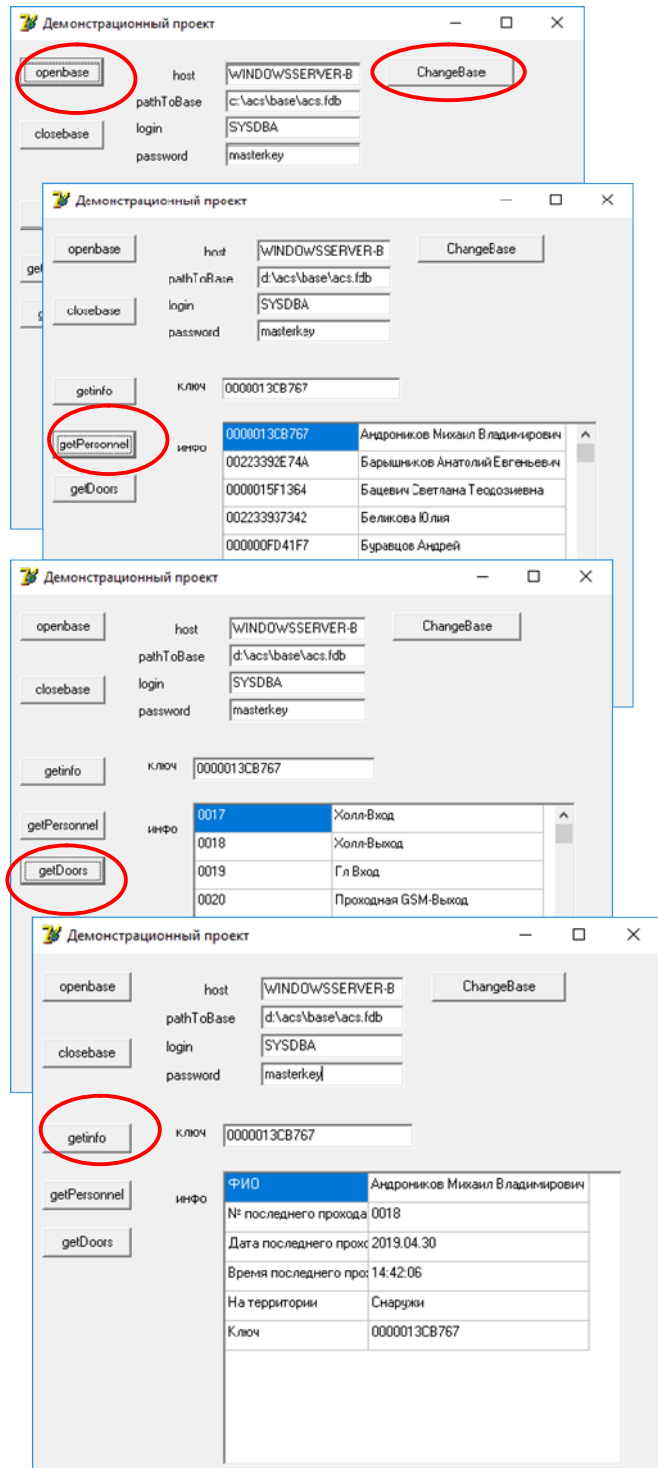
Демонстрационный проект

openbase
host WINDOWSSERVER-B
ChangeBase
pathToBase c:\acs\base\acs.fdb
closebase
login SYSDBA
password masterkey

Демонстрационный проект

openbase
host WINDOWSSERVER-B
ChangeBase
pathToBase d:\acs\base\acs.fdb
closebase
login SYSDBA
password masterkey

getinfo
ключ 0000013CB767

getPersonnel
инфо

| | |
|---|---|
| 0000013CB767 | Андроников Михаил Владимирович |
| 00223392E74A | Барышников Анатолий Евгеньевич |
| 0000015F1364 | Бацевич Светлана Теодозиевна |
| 002233937342 | Беликова Юлия |
| 000000FD41F7 | Буравцов Андрей |

getDoors

Демонстрационный проект

openbase
host WINDOWSSERVER-B
ChangeBase
pathToBase d:\acs\base\acs.fdb
closebase
login SYSDBA
password masterkey

getinfo
ключ 0000013CB767

getPersonnel
инфо

| | |
|---|---|
| 0017 | Холл-Вход |
| 0018 | Холл-Выход |
| 0019 | Гл Вход |
| 0020 | Проходная GSM-Выход |

getDoors

Демонстрационный проект

openbase
host WINDOWSSERVER-B
ChangeBase
pathToBase d:\acs\base\acs.fdb
closebase
login SYSDBA
password masterkey

getinfo
ключ 0000013CB767

getPersonnel
инфо
getDoors

| | |
|---|---|
| ФИО | Андроников Михаил Владимирович |
| № последнего прохода | 0018 |
| Дата последнего прохо | 2019.04.30 |
| Время последнего про: | 14:42:06 |
| На территории | Снаружи |
| Ключ | 0000013CB767 |